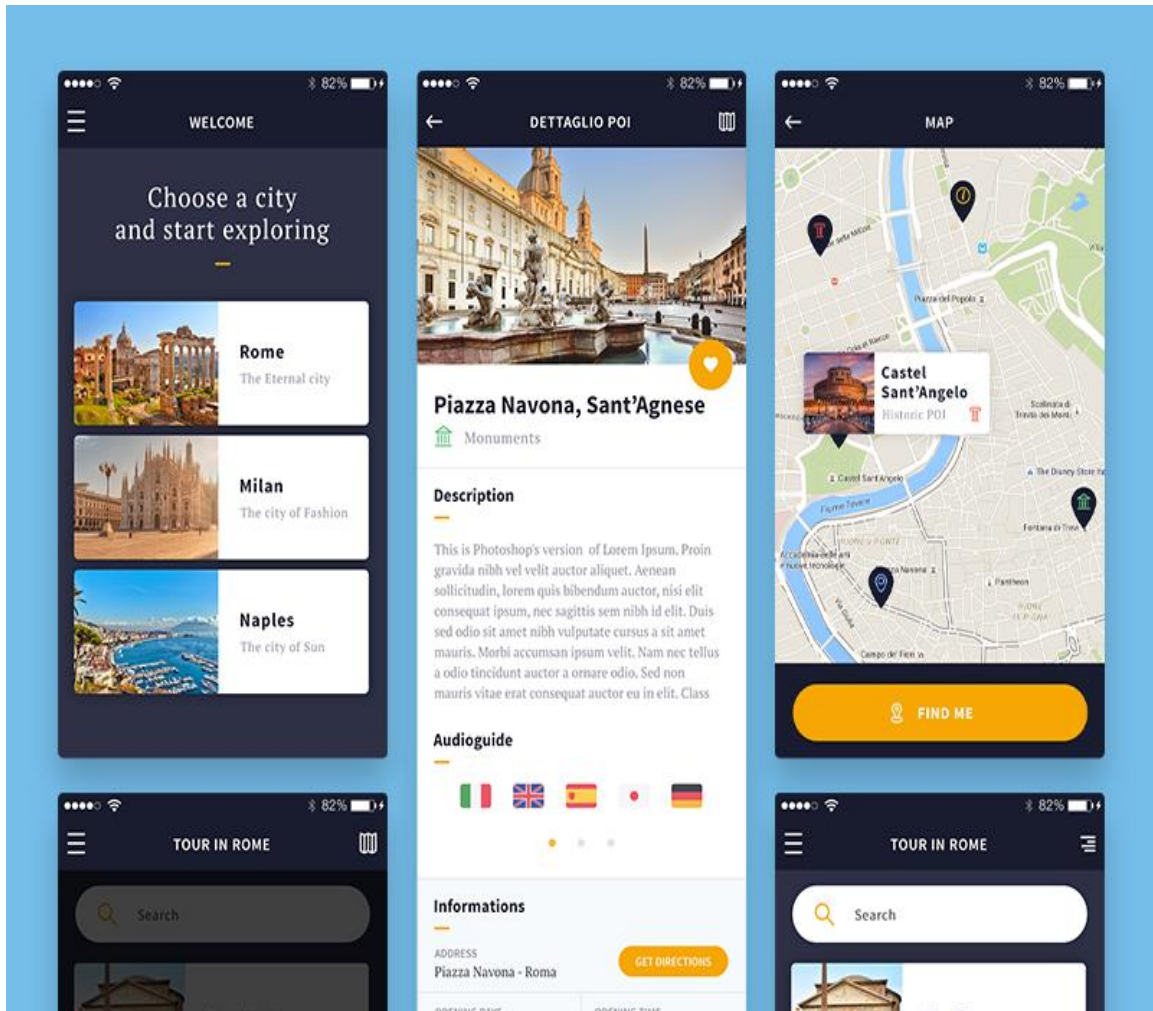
82%

WELCOME

Choose a city and start exploring

Rome
The Eternal city

Milan
The city of Fashion

Naples
The city of Sun

82%

DETTAGLIO POI

Piazza Navona, Sant'Agnese

Monuments

Description

This is Photoshop's version of Lorem Ipsum. Proin gravida nibh vel velit auctor aliquet. Aenean sollicitudin, lorem quis bibendum auctor, nisi elit consequat ipsum, nec sagittis sem nibh id elit. Duis sed odio sit amet nibh vulputate cursus a sit amet mauris. Morbi accumsan ipsum velit. Nam nec tellus a odio tincidunt auctor a ornare odio. Sed non mauris vitae erat consequat auctor eu in elit. Class

Audioguide

Informations

ADDRESS
Piazza Navona - Roma

GET DIRECTIONS

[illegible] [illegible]

82%

MAP

Piazza del Popolo

Castel Sant'Angelo
Historic POI

Castel Sant'Angelo

Scalinata di Trinità dei Monti

The Disney Store

Fontana di Trevi

Piazza Navona

Pantheon

Campo de' Fiori

FIND ME

82%

TOUR IN ROME

Search

82%

TOUR IN ROME

Search